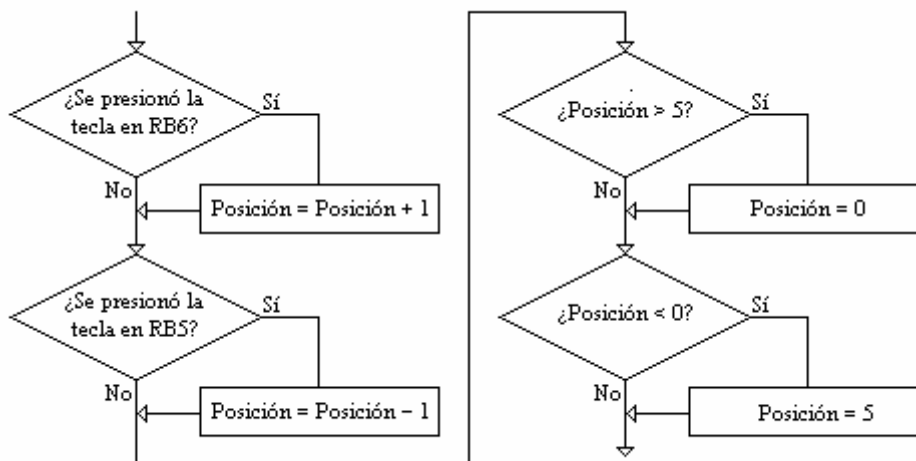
¿Se presionó la tecla en RB6?

Sí

No

Posición = Posición + 1

¿Se presionó la tecla en RB5?

Sí

No

Posición = Posición − 1

¿Posición > 5?

Sí

No

Posición = 0

¿Posición < 0?

Sí

No

Posición = 5